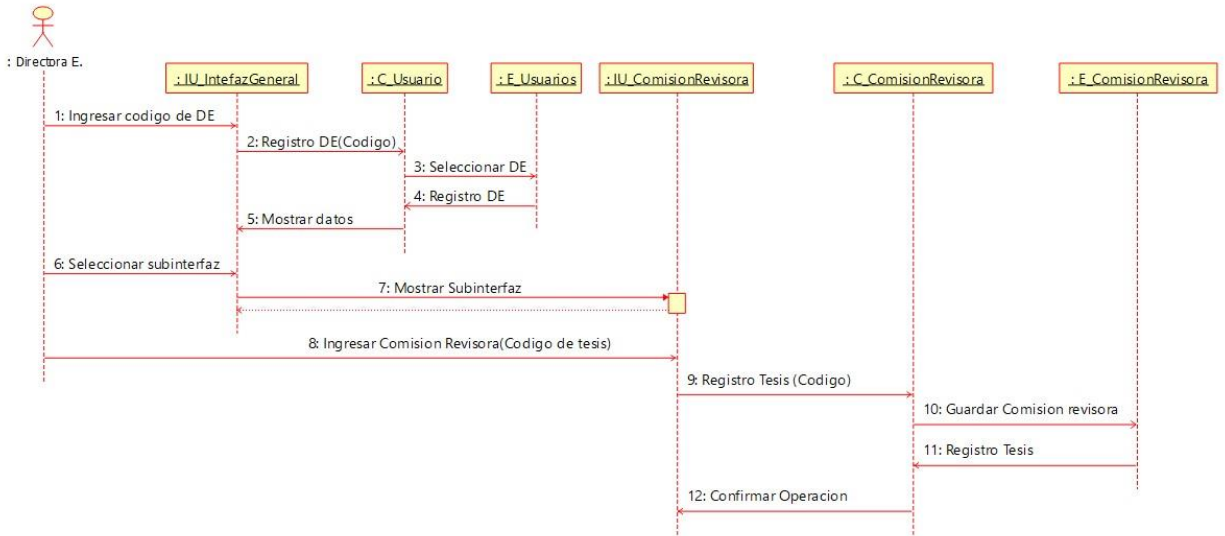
: Directora E.

: IU_IntefazGeneral

: C_Usuario

: E_Usuarios

: IU_ComisionRevisora

: C_ComisionRevisora

: E_ComisionRevisora

1: Ingresar codigo de DE

2: Registro DE(Codigo)

3: Seleccionar DE

4: Registro DE

5: Mostrar datos

6: Seleccionar subinterfaz

7: Mostrar Subinterfaz

8: Ingresar Comision Revisora(Codigo de tesis)

9: Registro Tesis (Codigo)

10: Guardar Comision revisora

11: Registro Tesis

12: Confirmar Operacion